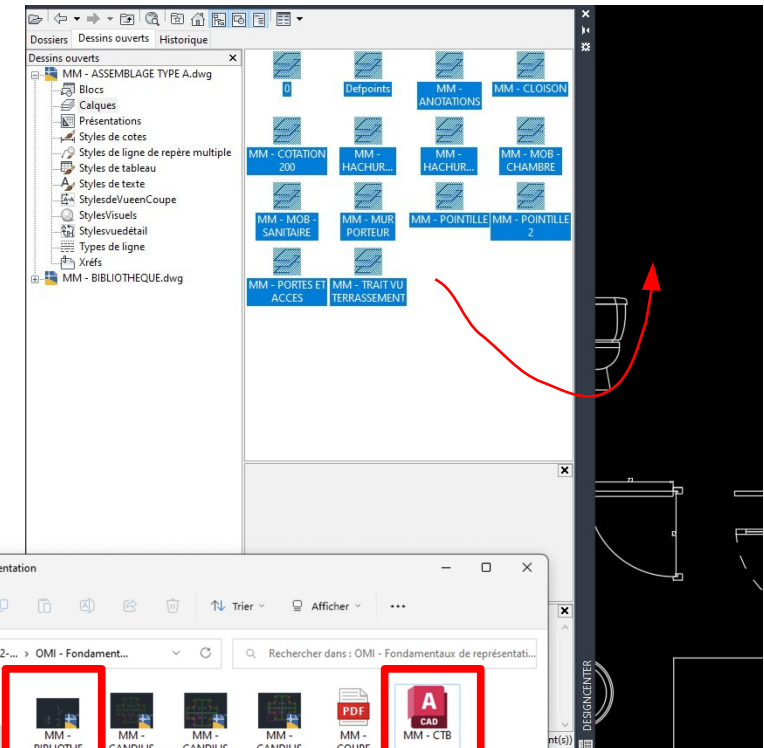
Dossiers Dessins ouverts Historique

Dessins ouverts

MM - ASSEMBLAGE TYPE A.dwg
Blocs
Calques
Présentations
Styles de cotes
Styles de ligne de repère multiple
Styles de tableau
Styles de texte
StylesdeVueenCoupe
StylesVisuels
Stylesvuedétail
Types de ligne
Xréfs
MM - BIBLIOTHEQUE.dwg

0
Defpoints
MM - ANOTATIONS
MM - CLOISON
MM - COTATION 200
MM - HACHUR...
MM - HACHUR...
MM - MOB - CHAMBRE
MM - MOB - SANITAIRE
MM - MUR PORTEUR
MM - POINTILLE
MM - POINTILLE 2
MM - PORTES ET ACCES
MM - TRAIT VU TERRASSEMENT

entation

Trier
Afficher
...

2-... > OMI - Fondament...
Rechercher dans : OMI - Fondamentaux de représentati...

MM - BIBLIOTHE
MM - CANDILIS
MM - CANDILIS
MM - CANDILIS
MM - COUPE
PDF
MM - CTB
CAD
A

nt(s)

DESIGNCENTER